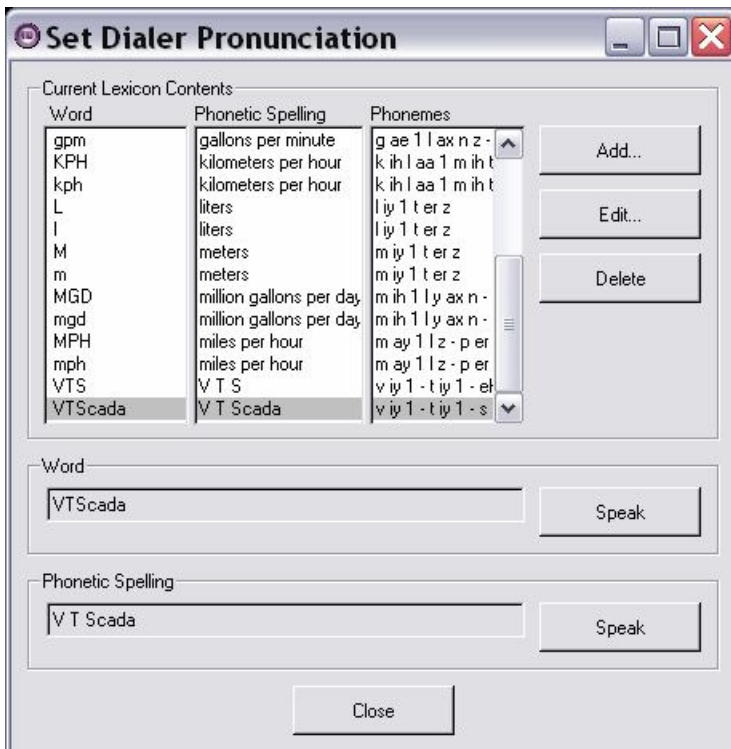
Set Dialer Pronunciation

Current Lexicon Contents

| Word | Phonetic Spelling | Phonemes |
|---|---|---|
| gpm | gallons per minute | g ae 1 l ax n z - |
| KPH | kilometers per hour | k ih l aa 1 m ih t |
| kph | kilometers per hour | k ih l aa 1 m ih t |
| L | liters | l iy 1 t er z |
| l | liters | l iy 1 t er z |
| M | meters | m iy 1 t er z |
| m | meters | m iy 1 t er z |
| MGD | million gallons per day | m ih 1 l y ax n - |
| mgd | million gallons per day | m ih 1 l y ax n - |
| MPH | miles per hour | m ay 1 l z - p er |
| mph | miles per hour | m ay 1 l z - p er |
| VTS | V T S | v iy 1 - t iy 1 - eh |
| VTScada | V T Scada | v iy 1 - t iy 1 - s |

Add...

Edit...

Delete

Word

VTScada

Speak

Phonetic Spelling

V T Scada

Speak

Close